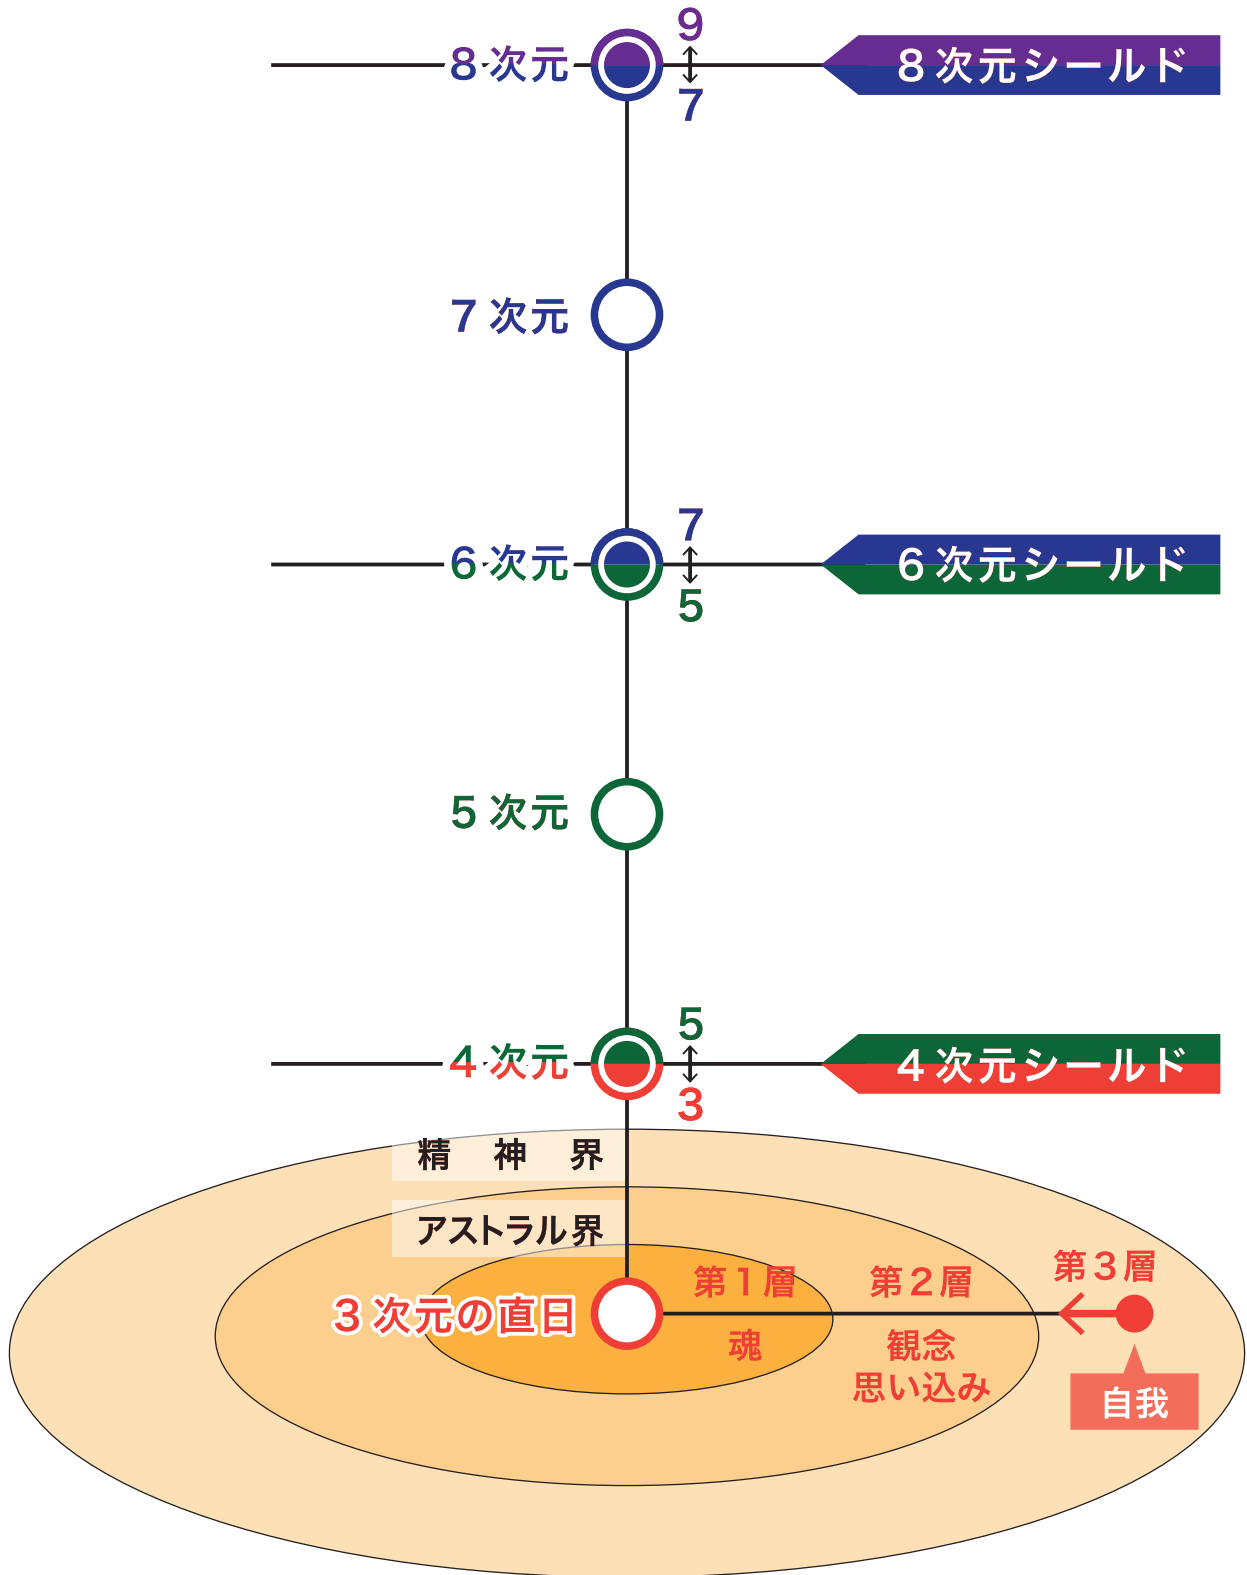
8 次元
9
$\updownarrow$
7
8 次元シールド

7 次元

6 次元
7
$\updownarrow$
5
6 次元シールド

5 次元

4 次元
5
$\updownarrow$
3
4 次元シールド

精　神　界
アストラル界
3 次元の直日
第１層
魂
第２層
観念
思い込み
第３層
自我